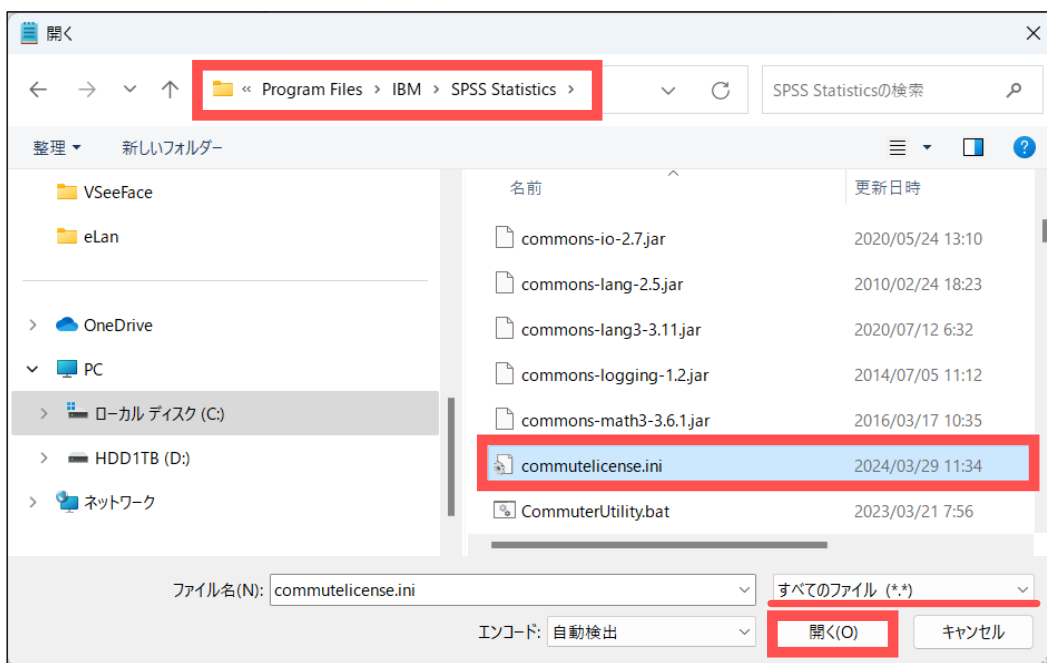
開く

« Program Files › IBM › SPSS Statistics ›

SPSS Statisticsの検索

整理 ▾ 新しいフォルダー

VSeeFace
eLan
OneDrive
PC
ローカル ディスク (C:)
HDD1TB (D:)
ネットワーク

| 名前 | 更新日時 |
|---|---|
| commons-io-2.7.jar | 2020/05/24 13:10 |
| commons-lang-2.5.jar | 2010/02/24 18:23 |
| commons-lang3-3.11.jar | 2020/07/12 6:32 |
| commons-logging-1.2.jar | 2014/07/05 11:12 |
| commons-math3-3.6.1.jar | 2016/03/17 10:35 |
| commutelicense.ini | 2024/03/29 11:34 |
| CommuterUtility.bat | 2023/03/21 7:56 |

ファイル名(N): commutelicense.ini
すべてのファイル (*.*)
エンコード: 自動検出
開く(O)
キャンセル